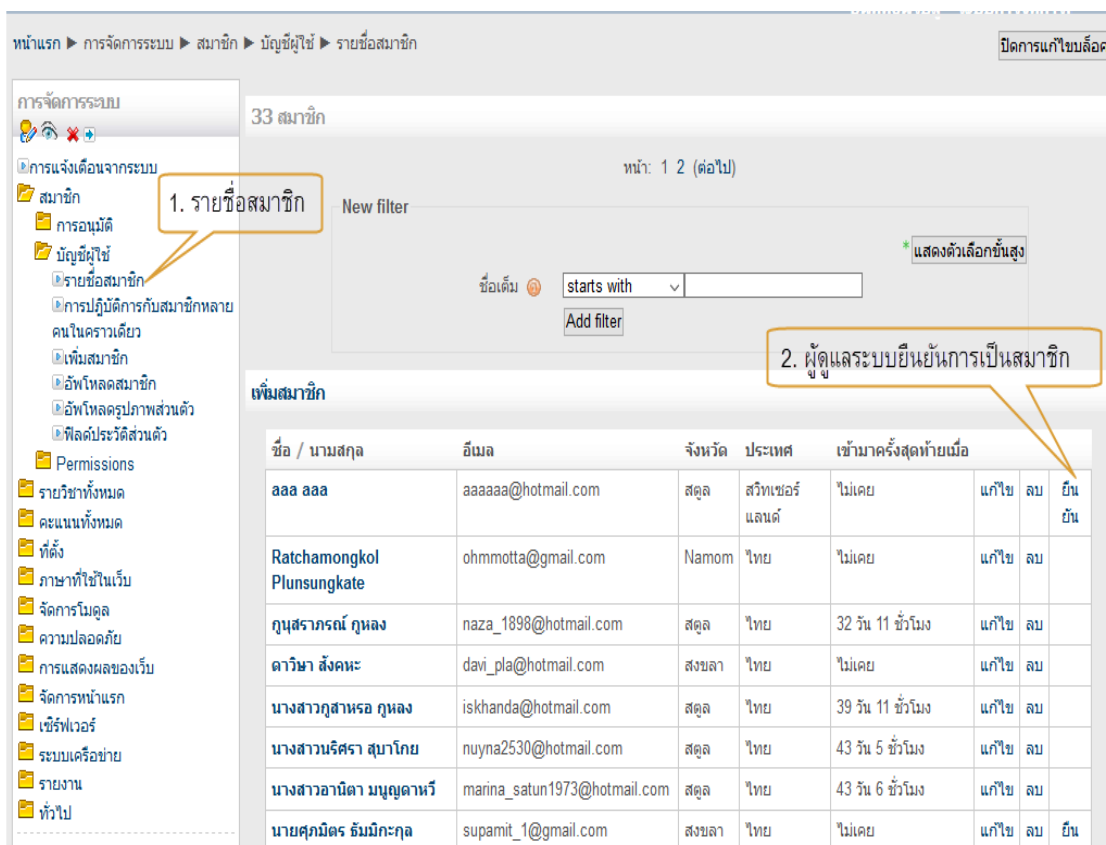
หน้าแรก ▶ การจัดการระบบ ▶ สมาชิก ▶ บัญชีผู้ใช้ ▶ รายชื่อสมาชิก

ปิดการแก้ไขบล็อค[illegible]

การจัดการระบบ

การแจ้งเตือนจากระบบ
สมาชิก
การอนุมัติ
บัญชีผู้ใช้
รายชื่อสมาชิก
การปฏิบัติการกับสมาชิกหลายคนในคราวเดียว
เพิ่มสมาชิก
อัพโหลดสมาชิก
อัพโหลดรูปภาพส่วนตัว
ฟิลด์ประวัติส่วนตัว
Permissions
รายวิชาทั้งหมด
คะแนนทั้งหมด
ที่ตั้ง
ภาษาที่ใช้ในเว็บ
จัดการโมดูล
ความปลอดภัย
การแสดงผลของเว็บ
จัดการหน้าแรก
เซิร์ฟเวอร์
ระบบเครือข่าย
รายงาน
ทั่วไป

1. รายชื่อสมาชิก

33 สมาชิก

หน้า: 1 2 (ต่อไป)

New filter

* แสดงตัวเลือกขั้นสูง

ชื่อเต็ม starts with

Add filter

2. ผู้ดูแลระบบยืนยันการเป็นสมาชิก

เพิ่มสมาชิก

| ชื่อ / นามสกุล | อีเมล | จังหวัด | ประเทศ | เข้ามาครั้งสุดท้ายเมื่อ | | | |
|---|---|---|---|---|---|---|---|
| aaa aaa | aaaaaa@hotmail.com | สตูล | สวิทเซอร์แลนด์ | ไม่เคย | แก้ไข | ลบ | ยืนยัน |
| Ratchamongkol Plunsungkate | ohmmotta@gmail.com | Namom | ไทย | ไม่เคย | แก้ไข | ลบ | |
| กุนุสราภรณ์ กูหลง | naza_1898@hotmail.com | สตูล | ไทย | 32 วัน 11 ชั่วโมง | แก้ไข | ลบ | |
| ดาวิษา สังคหะ | davi_pla@hotmail.com | สงขลา | ไทย | ไม่เคย | แก้ไข | ลบ | |
| นางสาวกูสาหรอ กูหลง | iskhanda@hotmail.com | สตูล | ไทย | 39 วัน 11 ชั่วโมง | แก้ไข | ลบ | |
| นางสาวนริศรา สุบาโกย | nuyna2530@hotmail.com | สตูล | ไทย | 43 วัน 5 ชั่วโมง | แก้ไข | ลบ | |
| นางสาวอานิตา มนูญดาหวี | marina_satun1973@hotmail.com | สตูล | ไทย | 43 วัน 6 ชั่วโมง | แก้ไข | ลบ | |
| นายศุภมิตร ธัมมิกะกุล | supamit_1@gmail.com | สงขลา | ไทย | ไม่เคย | แก้ไข | ลบ | ยืน |